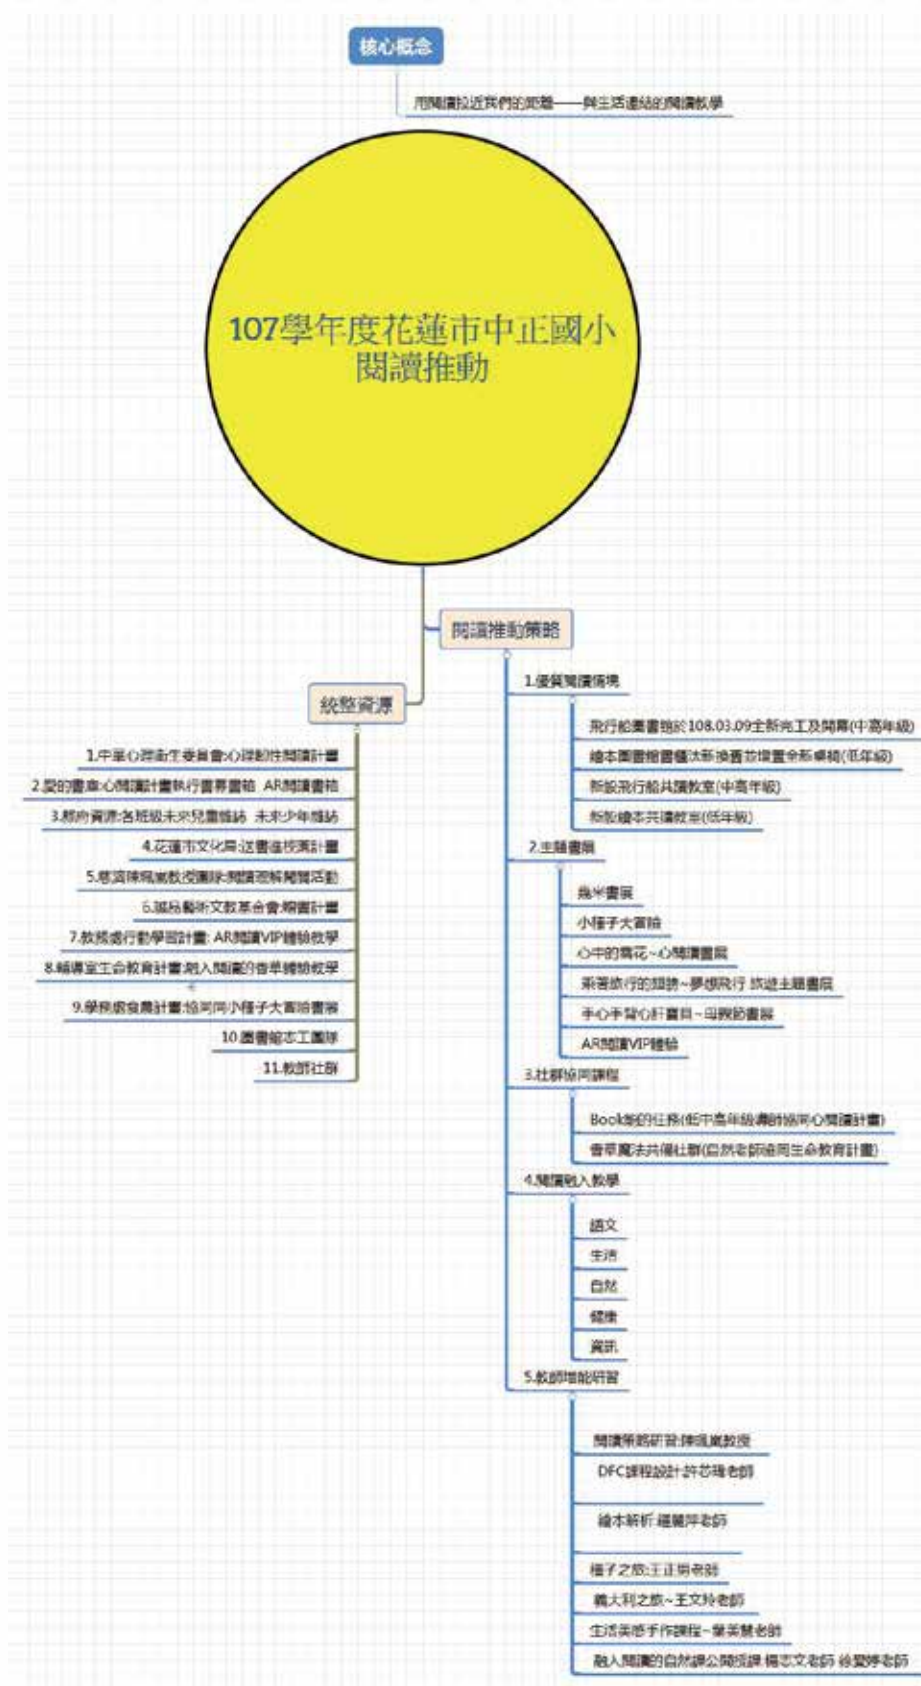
核心概念

用閱讀拉近我們的距離——與生活連結的閱讀教學

107學年度花蓮市中正國小閱讀推動

閱讀推動策略

統整資源

1.中華心理衛生委員會:心理創性閱讀計畫
2.愛的書庫:心閱讀計畫執行書專書箱 AR閱讀書箱
3.校內資源:各班級未來兒童雜誌 未來少年雜誌
4.花蓮市文化局:送書進校園計畫
5.慈濟陳鳳嵐教授團隊:閱讀理解閱讀活動
6.誠品藝術文教基金會:贈書計畫
7.教務處行動學習計畫: AR閱讀VIP體驗教學
8.輔導室生命教育計畫:融入閱讀的香草體驗教學
9.學務處食農計畫:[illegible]小種子大冒險書展
10.圖書館志工團隊
11.教師社群

1.優質閱讀情境
飛行船圖書館於108.03.09全新完工及開幕(中高年級)
繪本圖書館書櫃汰新換舊並增置全新桌椅(低年級)
新設飛行船共讀教室(中高年級)
新設繪本共讀教室(低年級)

2.主題書展
幾米書展
小種子大冒險
心中的霧花~心閱讀書展
乘著旅行的翅膀~夢想飛行 旅遊主題書展
手心手背心肝寶貝~母親節書展
AR閱讀VIP體驗

3.社群協同課程
Book城的任務(低中高年級導師協同心閱讀計畫)
香草魔法共備社群(自然老師協同生命教育計畫)

4.閱讀融入教學
語文
生活
自然
健康
資訊

5.教師增能研習
閱讀策略研習:陳鳳嵐教授
DFC課程設計:許芯瑋老師
繪本解析:羅麗萍老師
種子之旅:王正明老師
義大利之旅~王文玲老師
生活美感手作課程~葉美慧老師
融入閱讀的自然課公開授課:楊志文老師 徐愛婷老師